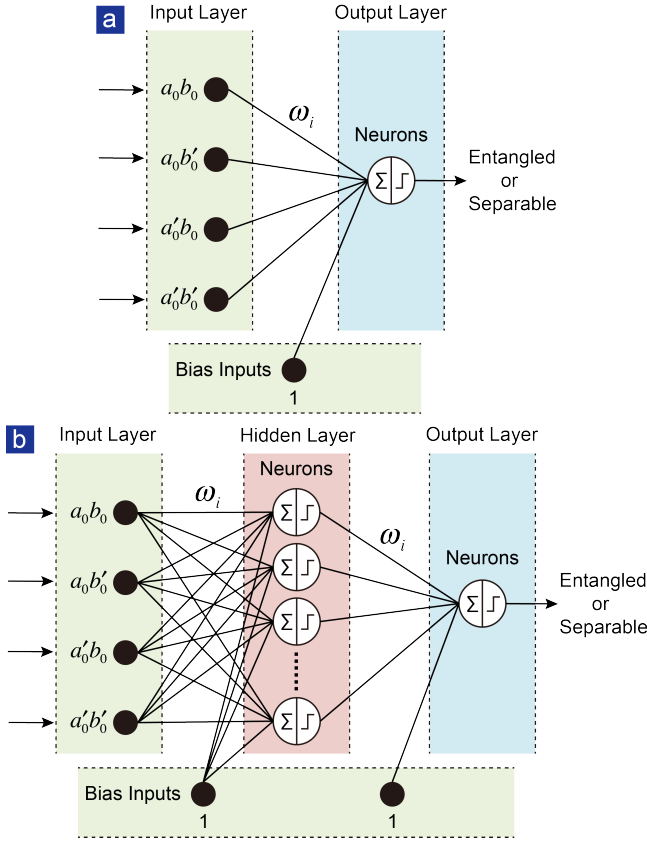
a

Input Layer

Output Layer

$a_0b_0$

$a_0b_0'$

$a_0'b_0$

$a_0'b_0'$

$\omega_i$

Neurons

$\Sigma$

Entangled or Separable

Bias Inputs

1

b

Input Layer

Hidden Layer

Output Layer

Neurons

$a_0b_0$

$a_0b_0'$

$a_0'b_0$

$a_0'b_0'$

$\omega_i$

$\Sigma$

$\Sigma$

$\Sigma$

$\Sigma$

$\omega_i$

Neurons

$\Sigma$

Entangled or Separable

Bias Inputs

1

1